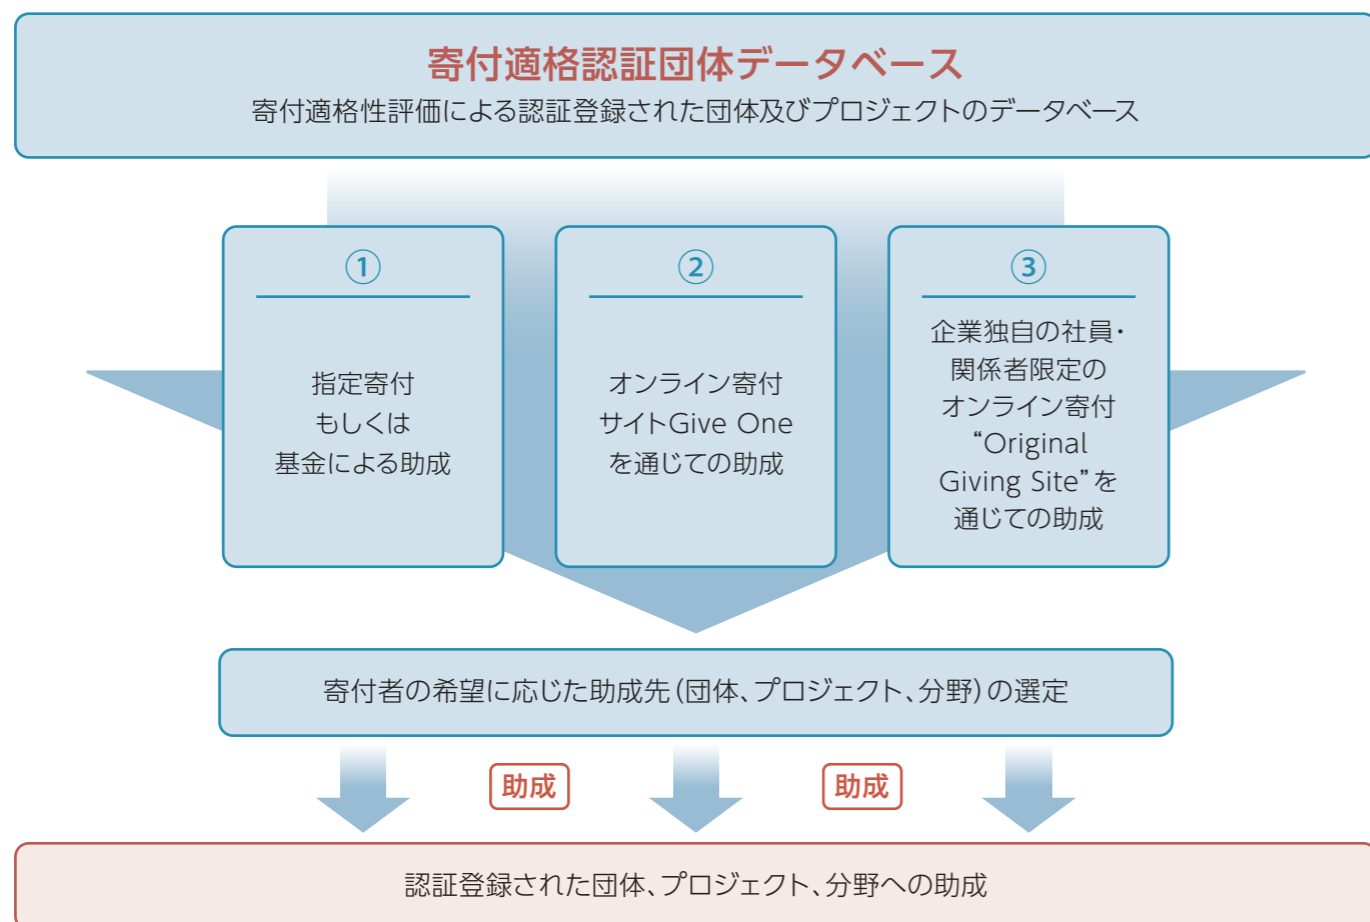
寄付適格認証団体データベース
寄付適格性評価による認証登録された団体及びプロジェクトのデータベース

①
指定寄付
もしくは
基金による助成

②
オンライン寄付
サイトGive One
を通じての助成

③
企業独自の社員・
関係者限定の
オンライン寄付
“Original
Giving Site”を
通じての助成

寄付者の希望に応じた助成先（団体、プロジェクト、分野）の選定

助成

助成

認証登録された団体、プロジェクト、分野への助成